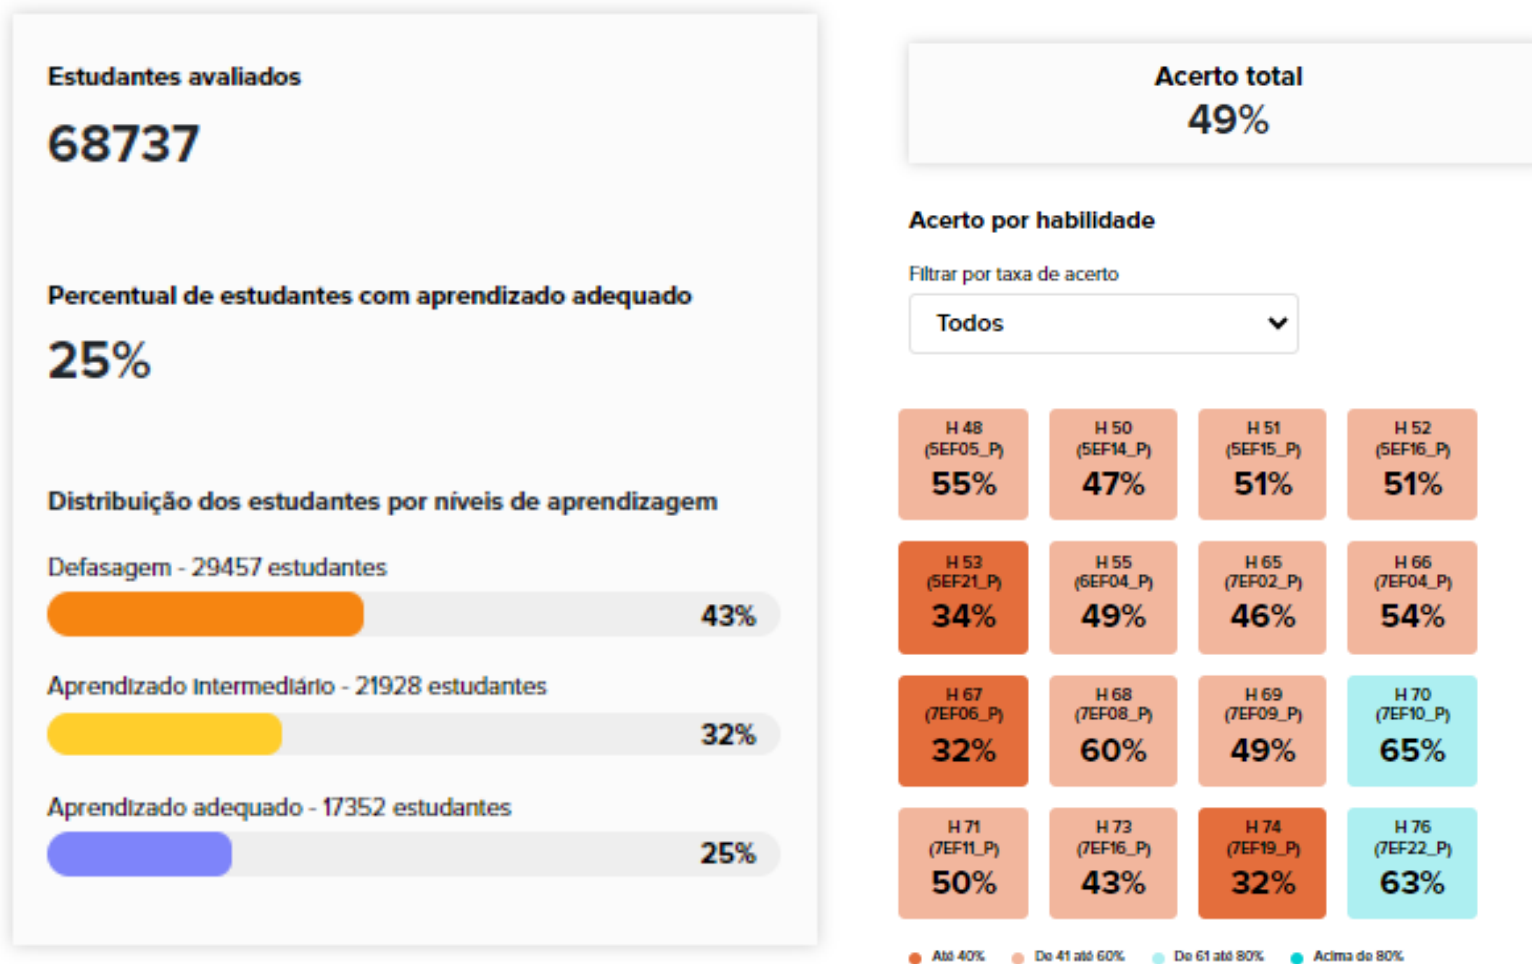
Estudantes avaliados

68737

Percentual de estudantes com aprendizado adequado

25%

Distribuição dos estudantes por níveis de aprendizagem

Defasagem - 29457 estudantes

43%

Aprendizado intermediário - 21928 estudantes

32%

Aprendizado adequado - 17352 estudantes

25%

Acerto total
49%

Acerto por habilidade

Filtrar por taxa de acerto

Todos

| H 48 (5EF05_P) 55% | H 50 (5EF14_P) 47% | H 51 (5EF15_P) 51% | H 52 (5EF16_P) 51% |
|---|---|---|---|
| H 53 (5EF21_P) 34% | H 55 (6EF04_P) 49% | H 65 (7EF02_P) 46% | H 66 (7EF04_P) 54% |
| H 67 (7EF06_P) 32% | H 68 (7EF08_P) 60% | H 69 (7EF09_P) 49% | H 70 (7EF10_P) 65% |
| H 71 (7EF11_P) 50% | H 73 (7EF16_P) 43% | H 74 (7EF19_P) 32% | H 76 (7EF22_P) 63% |

Até 40% De 41 até 60% De 61 até 80% Acima de 80%